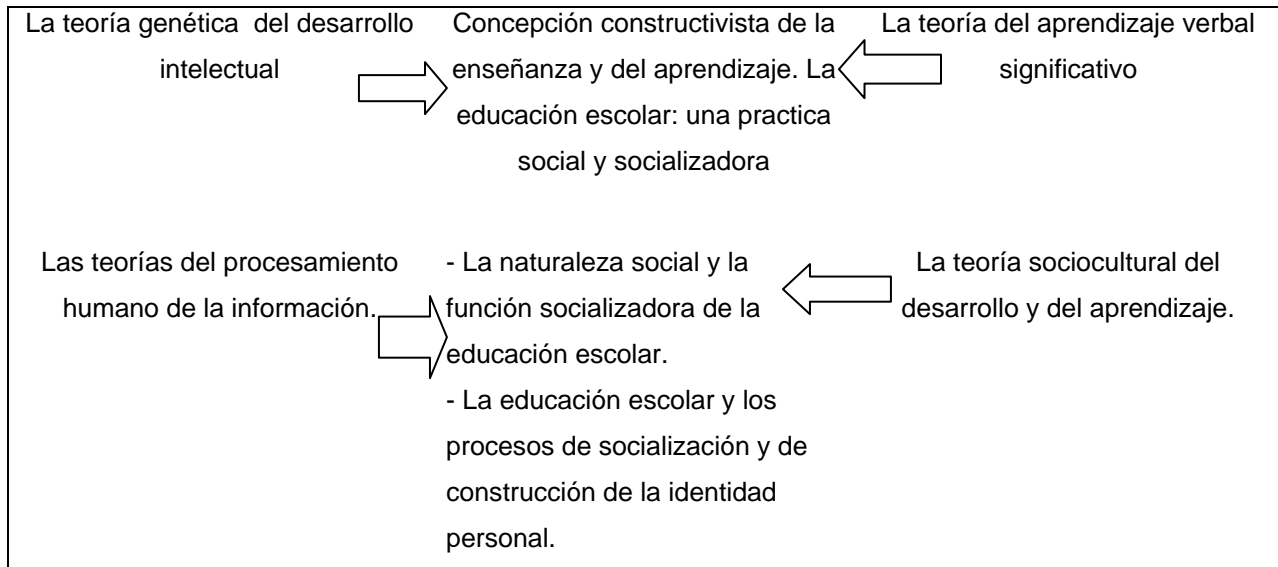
La teoría genética del desarrollo intelectual

Concepción constructivista de la enseñanza y del aprendizaje. La educación escolar: una practica social y socializadora

La teoría del aprendizaje verbal significativo

Las teorías del procesamiento humano de la información.

- La naturaleza social y la función socializadora de la educación escolar.
- La educación escolar y los procesos de socialización y de construcción de la identidad personal.

La teoría sociocultural del desarrollo y del aprendizaje.